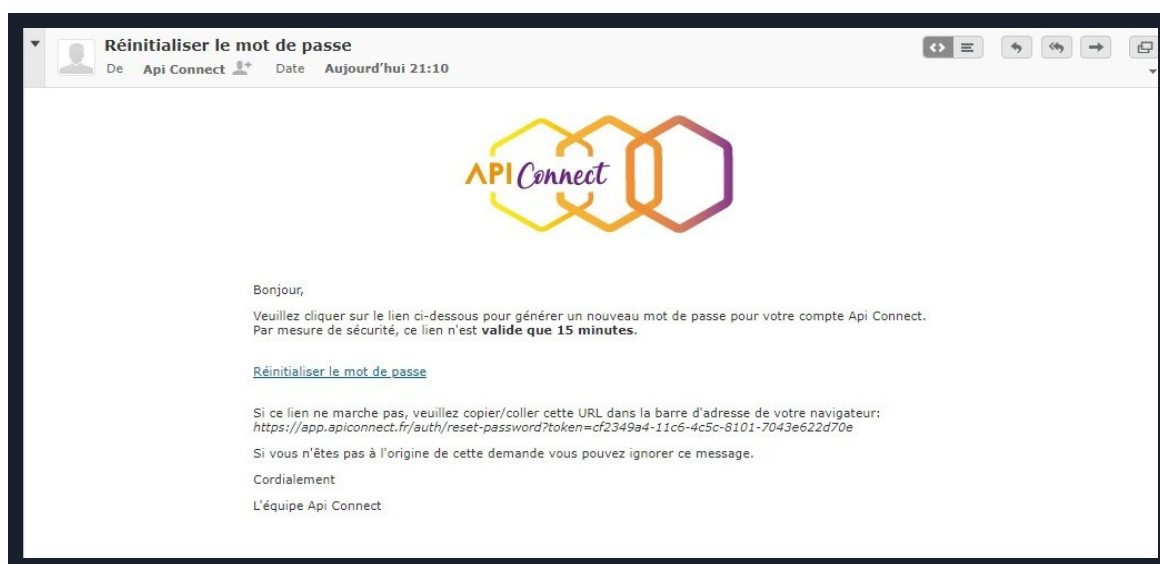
Réinitialiser le mot de passe

De Api Connect Date Aujourd'hui 21:10

API Connect

Bonjour,

Veuillez cliquer sur le lien ci-dessous pour générer un nouveau mot de passe pour votre compte Api Connect.
Par mesure de sécurité, ce lien n'est **valide que 15 minutes**.

Réinitialiser le mot de passe

Si ce lien ne marche pas, veuillez copier/coller cette URL dans la barre d'adresse de votre navigateur:
https://app.apiconnect.fr/auth/reset-password?token=cf2349a4-11c6-4c5c-8101-7043e622d70e

Si vous n'êtes pas à l'origine de cette demande vous pouvez ignorer ce message.

Cordialement

L'équipe Api Connect